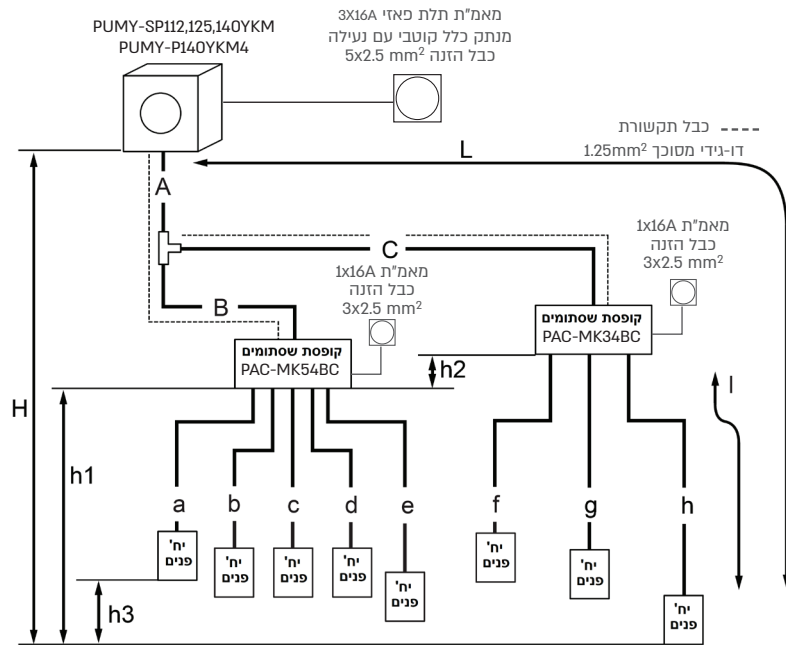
PUMY-SP112,125,140YKM
PUMY-P140YKM4

מאמ"ת תלת פאזי 3X16A
מנתק כלל קוטבי עם נעילה
כבל הזנה $5x2.5$ mm$^2$

כבל תקשורת
דו-גידי מסוכך $1.25mm^2$

L

A

C

מאמ"ת 1x16A
כבל הזנה
$3x2.5$ mm$^2$

מאמ"ת 1x16A
כבל הזנה
$3x2.5$ mm$^2$

B

קופסת שסתומים
PAC-MK34BC

קופסת שסתומים
PAC-MK54BC

h2

H

h1

l

a b c d e f g h

יח' פנים

יח' פנים

יח' פנים

יח' פנים

יח' פנים

יח' פנים

יח' פנים

יח' פנים

h3